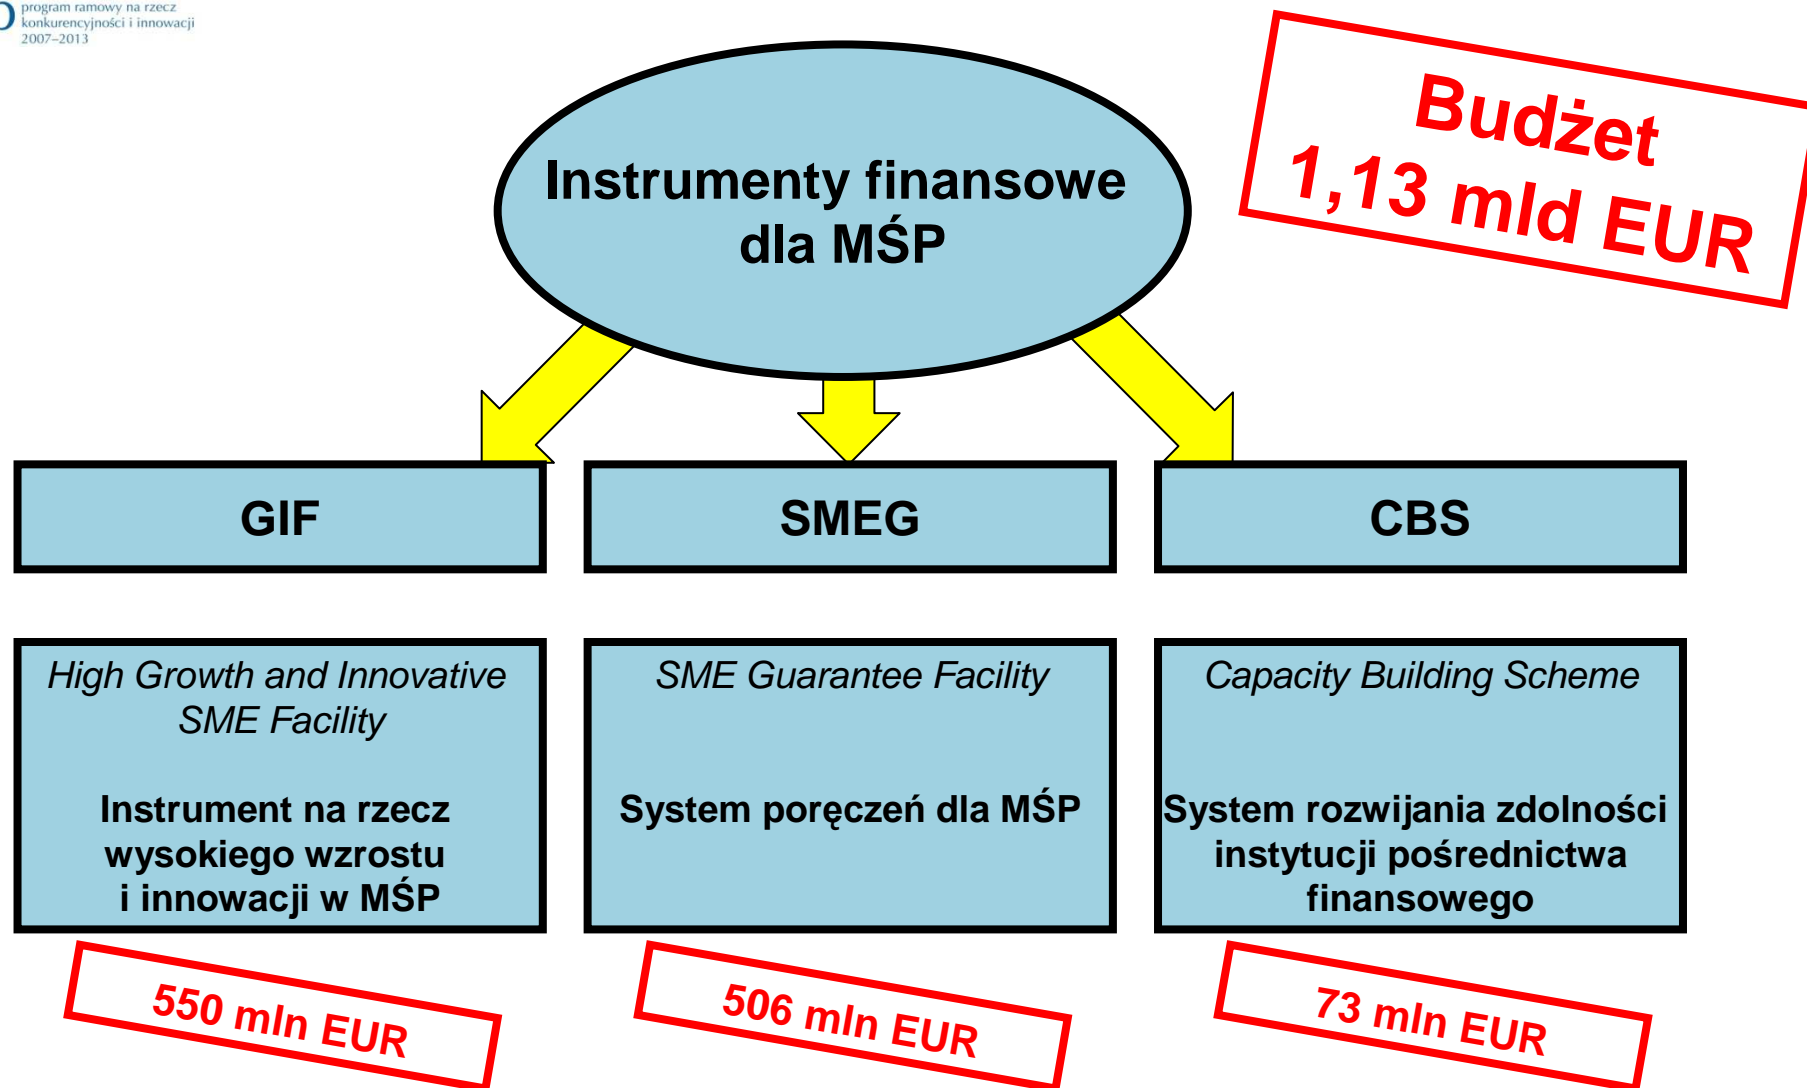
program ramowy na rzecz konkurencyjności i innowacji 2007–2013

Instrumenty finansowe dla MŚP

Budżet 1,13 mld EUR

GIF

SMEG

CBS

High Growth and Innovative SME Facility

Instrument na rzecz wysokiego wzrostu i innowacji w MŚP

SME Guarantee Facility

System poręczeń dla MŚP

Capacity Building Scheme

System rozwijania zdolności instytucji pośrednictwa finansowego

550 mln EUR

506 mln EUR

73 mln EUR